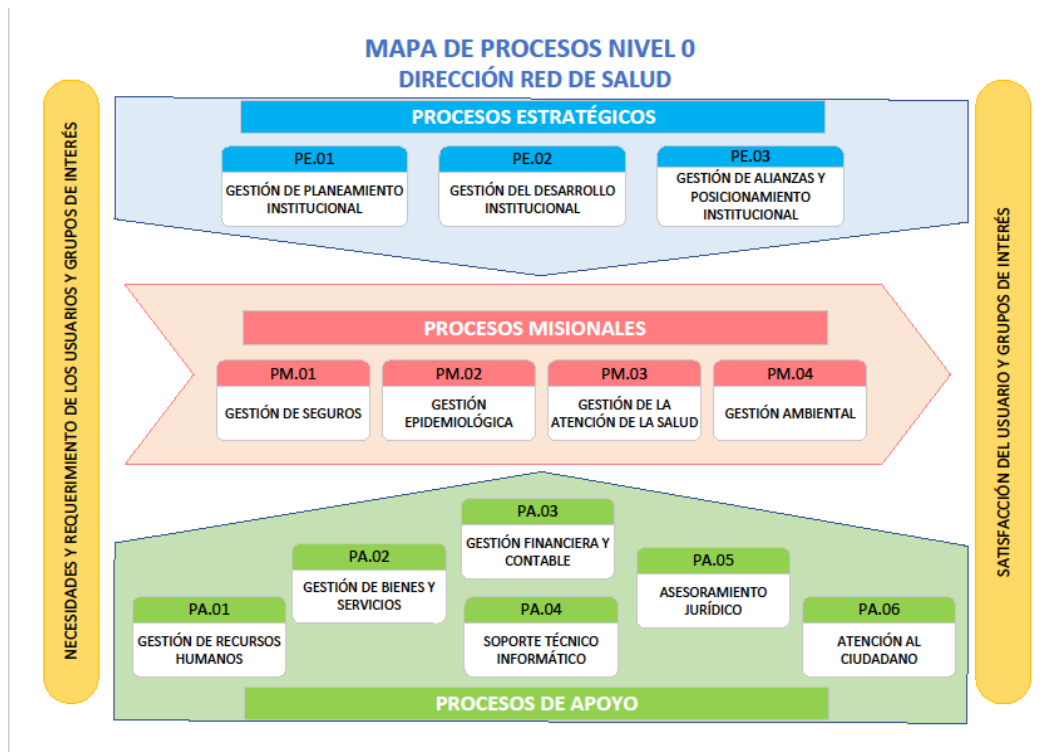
MAPA DE PROCESOS NIVEL 0
DIRECCIÓN RED DE SALUD

NECESIDADES Y REQUERIMIENTO DE LOS USUARIOS Y GRUPOS DE INTERÉS

PROCESOS ESTRATÉGICOS

PE.01
GESTIÓN DE PLANEAMIENTO INSTITUCIONAL

PE.02
GESTIÓN DEL DESARROLLO INSTITUCIONAL

PE.03
GESTIÓN DE ALIANZAS Y POSICIONAMIENTO INSTITUCIONAL

PROCESOS MISIONALES

PM.01
GESTIÓN DE SEGUROS

PM.02
GESTIÓN EPIDEMIOLÓGICA

PM.03
GESTIÓN DE LA ATENCIÓN DE LA SALUD

PM.04
GESTIÓN AMBIENTAL

PA.03
GESTIÓN FINANCIERA Y CONTABLE

PA.02
GESTIÓN DE BIENES Y SERVICIOS

PA.05
ASESORAMIENTO JURÍDICO

PA.01
GESTIÓN DE RECURSOS HUMANOS

PA.04
SOPORTE TÉCNICO INFORMÁTICO

PA.06
ATENCIÓN AL CIUDADANO

PROCESOS DE APOYO

SATISFACCIÓN DEL USUARIO Y GRUPOS DE INTERÉS